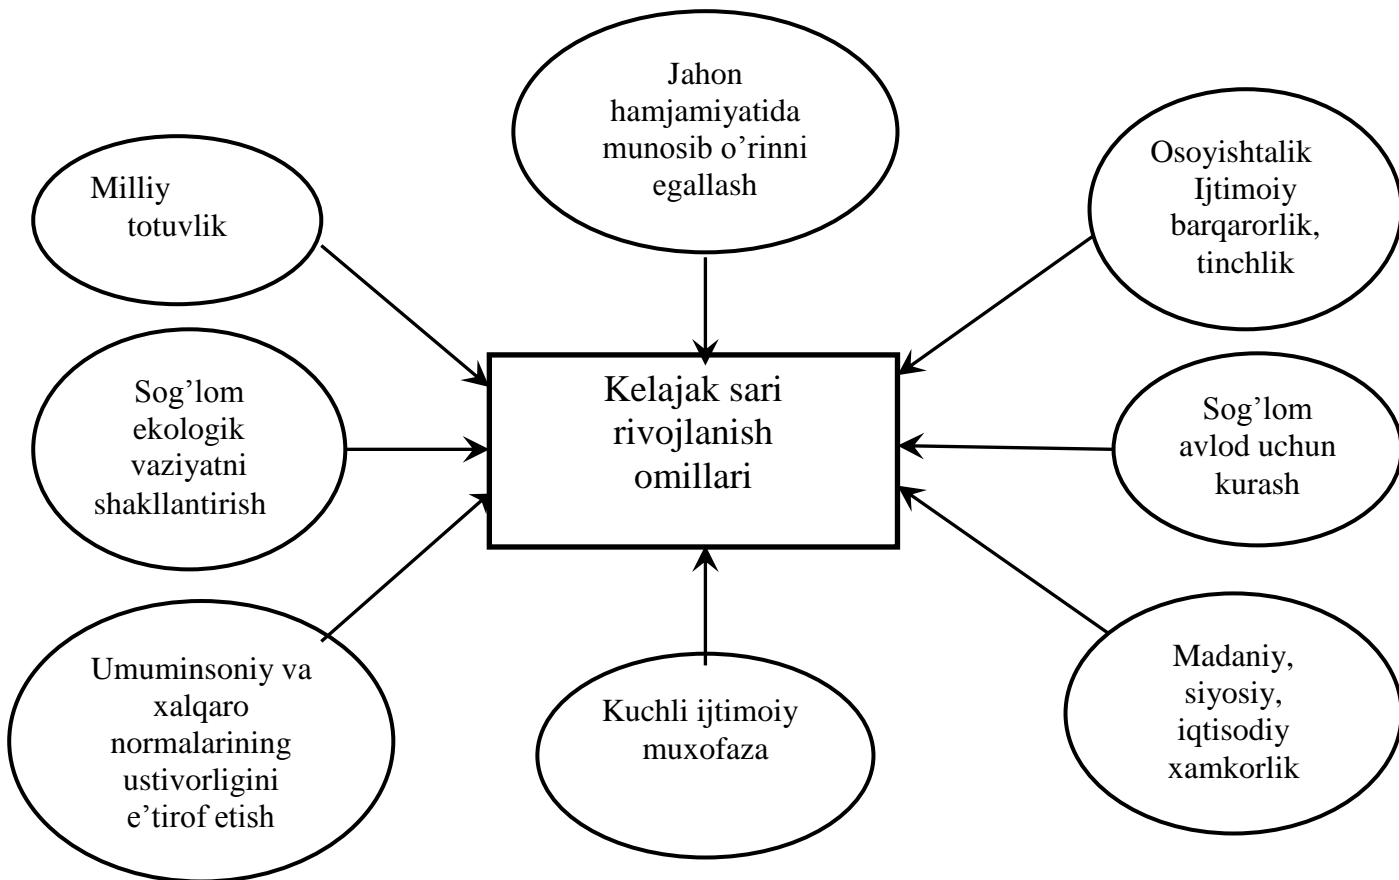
Jahon hamjamiyatida munosib o'rinni egallash

Milliy totuvlik

Osoyishtalik Ijtimoiy barqarorlik, tinchlik

Kelajak sari rivojlanish omillari

Sog'lom ekologik vaziyatni shakllantirish

Sog'lom avlod uchun kurash

Umuminsoniy va xalqaro normalarining ustivorligini e'tirof etish

Kuchli ijtimoiy muxofaza

Madaniy, siyosiy, iqtisodiy xamkorlik